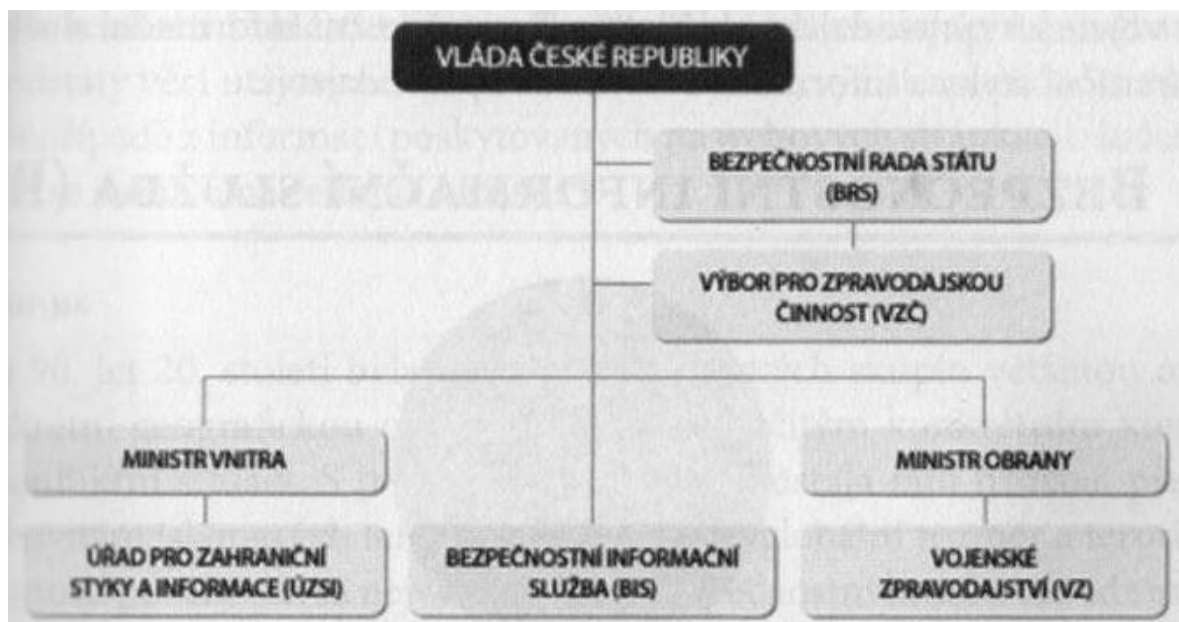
VLÁDA ČESKÉ REPUBLIKY

BEZPEČNOSTNÍ RADA STÁTU (BRS)

VÝBOR PRO ZPRAVODAJSKOU ČINNOST (VZČ)

MINISTR VNITRA

MINISTR OBRANY

ÚŘAD PRO ZAHRANIČNÍ STYKY A INFORMACE (ÚZSI)

BEZPEČNOSTNÍ INFORMAČNÍ SLUŽBA (BIS)

VOJENSKÉ ZPRAVODAJSTVÍ (VZ)